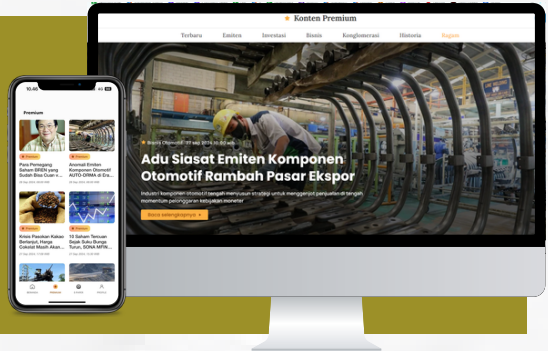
Konten Premium

Terbaru Emiten Investasi Bisnis Konglomerasi Historia Ragam

Bisnis Otomotif, 01 sep 2024, 10:00 wib

Adu Siasat Emiten Komponen Otomotif Rambah Pasar Ekspor

Industri komponen otomotif tengah merumuskan strategi untuk menggenjot penjualan di tengah momentum pelonggaran kebijakan moneter

Baca selengkapnya

Premium

Para Pemegang Saham BREN yang Sudah Bisa Cuan

Anomali Emiten Komponen Otomotif AUTO-DRMA di Era

Krisis Pasokan Kakao Berlanjut, Harga Cokelat Masih Akan

10 Saham Tercuan Sejak Suku Bunga Turun, SONA MFIN